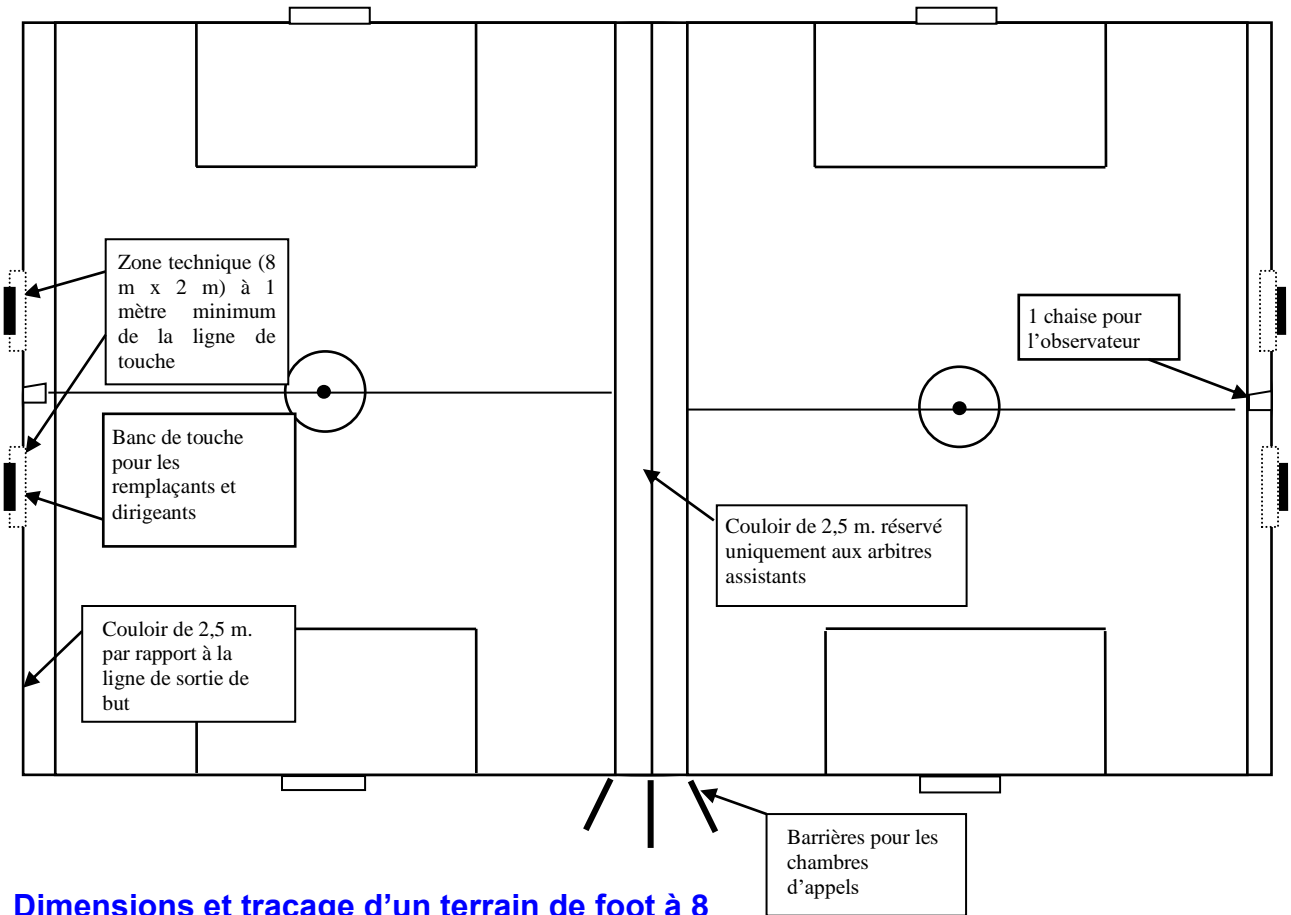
Zone technique (8 m x 2 m) à 1 mètre minimum de la ligne de touche

1 chaise pour l'observateur

Banc de touche pour les remplaçants et dirigeants

Couloir de 2,5 m. réservé uniquement aux arbitres assistants

Couloir de 2,5 m. par rapport à la ligne de sortie de but

Barrières pour les chambres d'appels

Dimensions et traçage d'un terrain de foot à 8